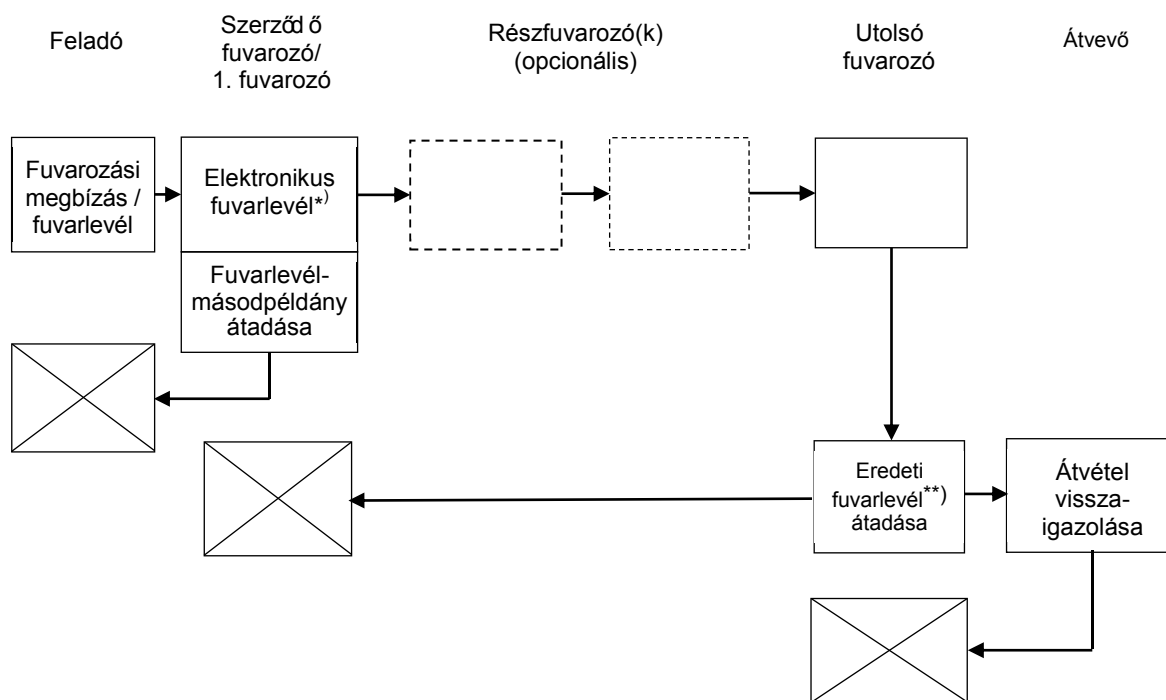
Feladó

Szerződő fuvarozó/ 1. fuvarozó

Részfuvarozó(k) (opcionális)

Utolsó fuvarozó

Átvevő

Fuvarozási megbízás / fuvarlevél

Elektronikus fuvarlevél*)

Fuvarlevél-másodpéldány átadása

Eredeti fuvarlevél**) átadása

Átvétel vissza-igazolása